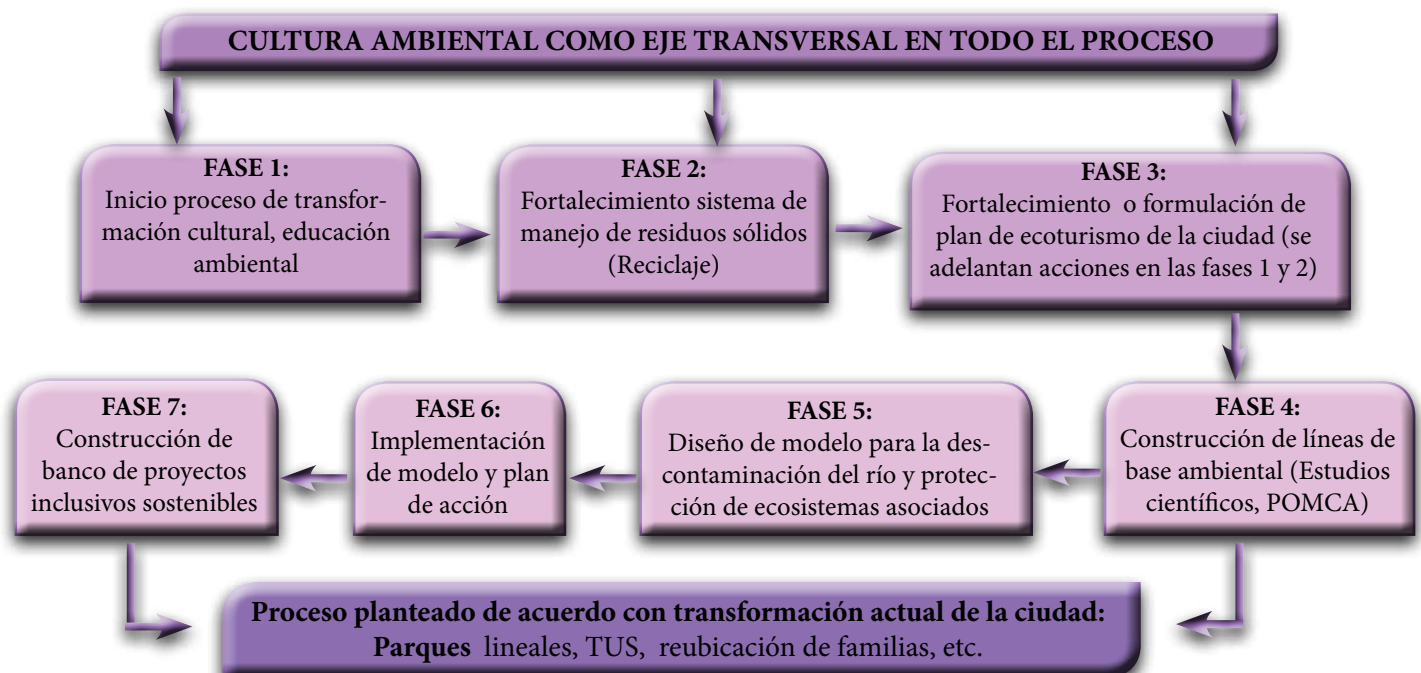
CULTURA AMBIENTAL COMO EJE TRANSVERSAL EN TODO EL PROCESO

FASE 1:
Inicio proceso de transformación cultural, educación ambiental

FASE 2:
Fortalecimiento sistema de manejo de residuos sólidos (Reciclaje)

FASE 3:
Fortalecimiento o formulación de plan de ecoturismo de la ciudad (se adelantan acciones en las fases 1 y 2)

FASE 4:
Construcción de líneas de base ambiental (Estudios científicos, POMCA)

FASE 5:
Diseño de modelo para la descontaminación del río y protección de ecosistemas asociados

FASE 6:
Implementación de modelo y plan de acción

FASE 7:
Construcción de banco de proyectos inclusivos sostenibles

Proceso planteado de acuerdo con transformación actual de la ciudad:
Parques lineales, TUS, reubicación de familias, etc.